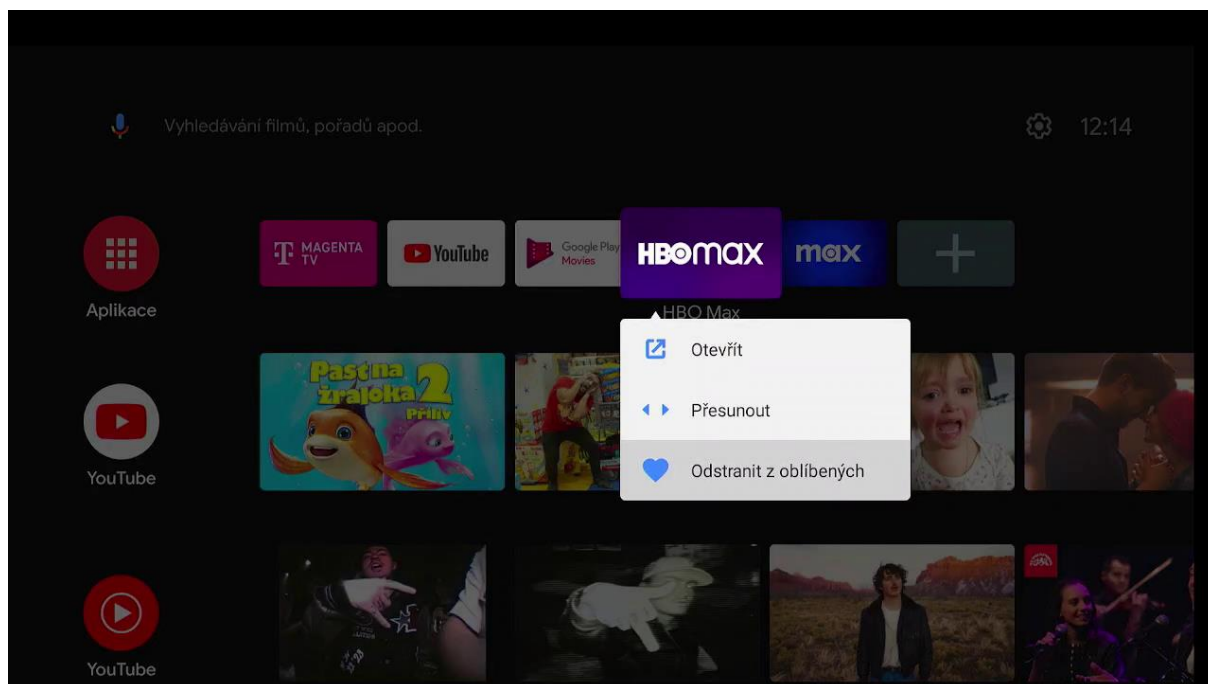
Vyhledávání filmů, pořadů apod.

12:14

Aplikace

MAGENTA TV

YouTube

Google Play Movies

HBO max

max

HBO Max

Otevřít

Přesunout

Odstranit z oblíbených

Past na žraloka 2 Příliv

YouTube

YouTube